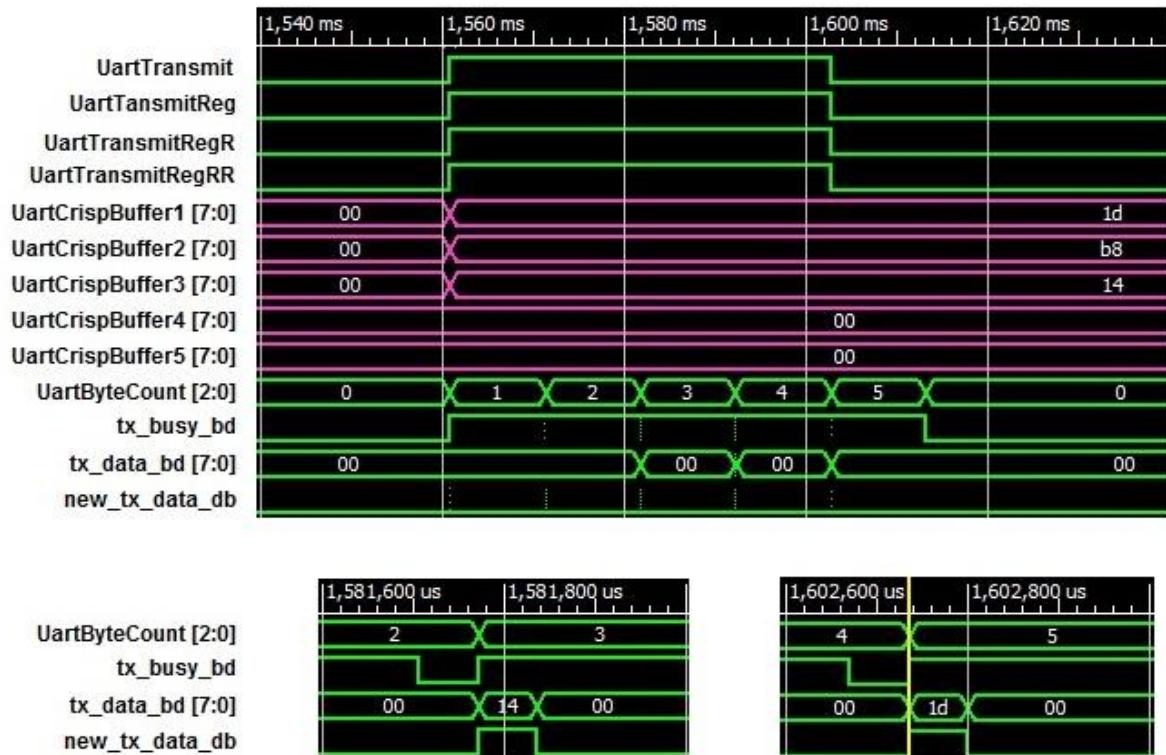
1,540 ms 1,560 ms 1,580 ms 1,600 ms 1,620 ms

UartTransmit
UartTansmitReg
UartTransmitRegR
UartTransmitRegRR
UartCrispBuffer1 [7:0] 00 1d
UartCrispBuffer2 [7:0] 00 b8
UartCrispBuffer3 [7:0] 00 14
UartCrispBuffer4 [7:0] 00
UartCrispBuffer5 [7:0] 00
UartByteCount [2:0] 0 1 2 3 4 5 0
tx_busy_bd
tx_data_bd [7:0] 00 00 00 00
new_tx_data_db

1,581,600 us 1,581,800 us
UartByteCount [2:0] 2 3
tx_busy_bd
tx_data_bd [7:0] 00 14 00
new_tx_data_db

1,602,600 us 1,602,800 us
4 5
00 1d 00